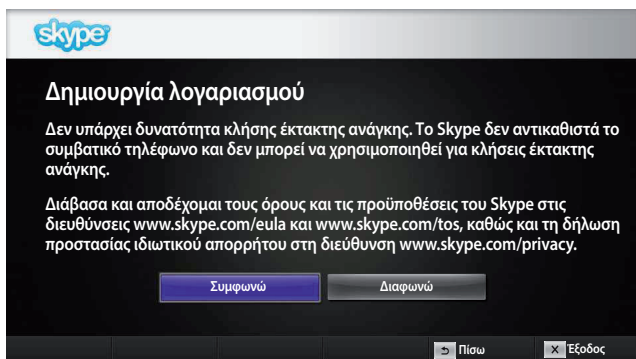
skype

Δημιουργία λογαριασμού

Δεν υπάρχει δυνατότητα κλήσης έκτακτης ανάγκης. Το Skype δεν αντικαθιστά το συμβατικό τηλέφωνο και δεν μπορεί να χρησιμοποιηθεί για κλήσεις έκτακτης ανάγκης.

Διάβασα και αποδέχομαι τους όρους και τις προϋποθέσεις του Skype στις διευθύνσεις www.skype.com/eula και www.skype.com/tos, καθώς και τη δήλωση προστασίας ιδιωτικού απορρήτου στη διεύθυνση www.skype.com/privacy.

Συμφωνώ

Διαφωνώ

Πίσω

Έξοδος